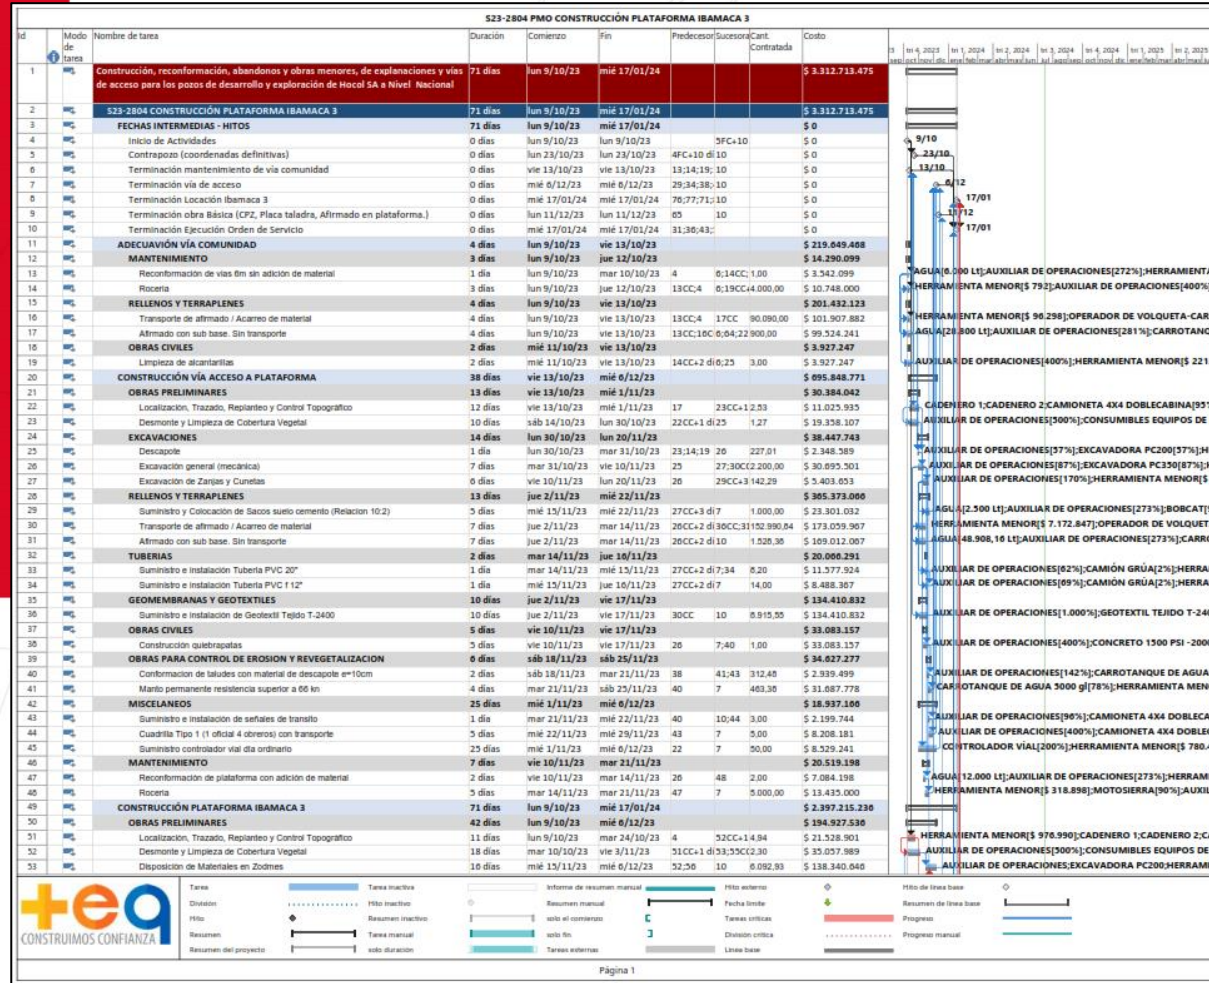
523-2804 PMO CONSTRUCCIÓN PLATAFORMA IBAMACA 3

| Id | Modo de tarea | Nombre de tarea | Duración | Comienzo | Fin | Predecesoras | Sucesoras | Cant. Contratada | Costo |
|---|---|---|---|---|---|---|---|---|---|
| 1 | | Construcción, reconformación, abandonos y obras menores, de explanaciones y vías de acceso para los pozos de desarrollo y exploración de Hocol SA a Nivel Nacional | 71 días | lun 9/10/23 | mié 17/01/24 | | | | $ 3.312.713.475 |
| 2 | | 523-2804 CONSTRUCCIÓN PLATAFORMA IBAMACA 3 | 71 días | lun 9/10/23 | mié 17/01/24 | | | | $ 3.312.713.475 |
| 3 | | FECHAS INTERMEDIAS - HITOS | 71 días | lun 9/10/23 | mié 17/01/24 | | | | $ 0 |
| 4 | | Inicio de Actividades | 0 días | lun 9/10/23 | lun 9/10/23 | | 5FC+10 | | $ 0 |
| 5 | | Contrapozo (coordenadas definitivas) | 0 días | lun 23/10/23 | lun 23/10/23 | 4FC+10 dí | 10 | | $ 0 |
| 6 | | Terminación mantenimiento de vía comunidad | 0 días | vie 13/10/23 | vie 13/10/23 | 13;14;19; | 10 | | $ 0 |
| 7 | | Terminación vía de acceso | 0 días | mié 6/12/23 | mié 6/12/23 | 29;34;38; | 10 | | $ 0 |
| 8 | | Terminación Locación Ibamaca 3 | 0 días | mié 17/01/24 | mié 17/01/24 | 76;77;71; | 10 | | $ 0 |
| 9 | | Terminación obra Básica (CPZ, Placa taladra, Afirmado en plataforma.) | 0 días | lun 11/12/23 | lun 11/12/23 | 65 | 10 | | $ 0 |
| 10 | | Terminación Ejecución Orden de Servicio | 0 días | mié 17/01/24 | mié 17/01/24 | 31;36;43;: | | | $ 0 |
| 11 | | ADECUAVIÓN VÍA COMUNIDAD | 4 días | lun 9/10/23 | vie 13/10/23 | | | | $ 219.649.468 |
| 12 | | MANTENIMIENTO | 3 días | lun 9/10/23 | jue 12/10/23 | | | | $ 14.290.099 |
| 13 | | Reconformación de vias 6m sin adición de material | 1 día | lun 9/10/23 | mar 10/10/23 | 4 | 6;14CC; | 1,00 | $ 3.542.099 |
| 14 | | Roceria | 3 días | lun 9/10/23 | jue 12/10/23 | 13CC;4 | 6;19CC+ | 4.000,00 | $ 10.748.000 |
| 15 | | RELLENOS Y TERRAPLENES | 4 días | lun 9/10/23 | vie 13/10/23 | | | | $ 201.432.123 |
| 16 | | Transporte de afirmado / Acarreo de material | 4 días | lun 9/10/23 | vie 13/10/23 | 13CC;4 | 17CC | 90.090,00 | $ 101.907.882 |
| 17 | | Afirmado con sub base. Sin transporte | 4 días | lun 9/10/23 | vie 13/10/23 | 13CC;16C | 6;64;22 | 900,00 | $ 99.524.241 |
| 18 | | OBRAS CIVILES | 2 días | mié 11/10/23 | vie 13/10/23 | | | | $ 3.927.247 |
| 19 | | Limpieza de alcantarillas | 2 días | mié 11/10/23 | vie 13/10/23 | 14CC+2 dí | 6;25 | 3,00 | $ 3.927.247 |
| 20 | | CONSTRUCCIÓN VÍA ACCESO A PLATAFORMA | 38 días | vie 13/10/23 | mié 6/12/23 | | | | $ 695.848.771 |
| 21 | | OBRAS PRELIMINARES | 13 días | vie 13/10/23 | mié 1/11/23 | | | | $ 30.384.042 |
| 22 | | Localización, Trazado, Replanteo y Control Topográfico | 12 días | vie 13/10/23 | mié 1/11/23 | 17 | 23CC+1 | 2,53 | $ 11.025.935 |
| 23 | | Desmonte y Limpieza de Cobertura Vegetal | 10 días | sáb 14/10/23 | lun 30/10/23 | 22CC+1 dí | 25 | 1,27 | $ 19.358.107 |
| 24 | | EXCAVACIONES | 14 días | lun 30/10/23 | lun 20/11/23 | | | | $ 38.447.743 |
| 25 | | Descapote | 1 día | lun 30/10/23 | mar 31/10/23 | 23;14;19 | 26 | 227,01 | $ 2.348.589 |
| 26 | | Excavación general (mecánica) | 7 días | mar 31/10/23 | vie 10/11/23 | 25 | 27;30CC | 2.200,00 | $ 30.695.501 |
| 27 | | Excavación de Zanjas y Cunetas | 6 días | vie 10/11/23 | lun 20/11/23 | 26 | 29CC+3 | 142,29 | $ 5.403.653 |
| 28 | | RELLENOS Y TERRAPLENES | 13 días | jue 2/11/23 | mié 22/11/23 | | | | $ 365.373.066 |
| 29 | | Suministro y Colocación de Sacos suelo cemento (Relacion 10:2) | 5 días | mié 15/11/23 | mié 22/11/23 | 27CC+3 dí | 7 | 1.000,00 | $ 23.301.032 |
| 30 | | Transporte de afirmado / Acarreo de material | 7 días | jue 2/11/23 | mar 14/11/23 | 26CC+2 dí | 30CC;31 | 152.990,84 | $ 173.059.967 |
| 31 | | Afirmado con sub base. Sin transporte | 7 días | jue 2/11/23 | mar 14/11/23 | 26CC+2 dí | 10 | 1.526,36 | $ 169.012.067 |
| 32 | | TUBERIAS | 2 días | mar 14/11/23 | jue 16/11/23 | | | | $ 20.066.291 |
| 33 | | Suministro e instalación Tubería PVC 20" | 1 día | mar 14/11/23 | mié 15/11/23 | 27CC+2 dí | 7;34 | 8,20 | $ 11.577.924 |
| 34 | | Suministro e instalación Tubería PVC f 12" | 1 día | mié 15/11/23 | jue 16/11/23 | 27CC+2 dí | 7 | 14,00 | $ 8.488.367 |
| 35 | | GEOMEMBRANAS Y GEOTEXTILES | 10 días | jue 2/11/23 | vie 17/11/23 | | | | $ 134.410.832 |
| 36 | | Suministro e instalación de Geotextil Tejido T-2400 | 10 días | jue 2/11/23 | vie 17/11/23 | 30CC | 10 | 6.915,55 | $ 134.410.832 |
| 37 | | OBRAS CIVILES | 5 días | vie 10/11/23 | vie 17/11/23 | | | | $ 33.083.157 |
| 38 | | Construcción quiebrapatas | 5 días | vie 10/11/23 | vie 17/11/23 | 26 | 7;40 | 1,00 | $ 33.083.157 |
| 39 | | OBRAS PARA CONTROL DE EROSION Y REVEGETALIZACION | 6 días | sáb 18/11/23 | sáb 25/11/23 | | | | $ 34.627.277 |
| 40 | | Conformacion de taludes con material de descapote e=10cm | 2 días | sáb 18/11/23 | mar 21/11/23 | 38 | 41;43 | 312,48 | $ 2.939.499 |
| 41 | | Manto permanente resistencia superior a 66 kn | 4 días | mar 21/11/23 | sáb 25/11/23 | 40 | 7 | 463,36 | $ 31.687.778 |
| 42 | | MISCELANEOS | 25 días | mié 1/11/23 | mié 6/12/23 | | | | $ 18.937.166 |
| 43 | | Suministro e instalación de señales de transito | 1 día | mar 21/11/23 | mié 22/11/23 | 40 | 10;44 | 3,00 | $ 2.199.744 |
| 44 | | Cuadrilla Tipo 1 (1 oficial 4 obreros) con transporte | 5 días | mié 22/11/23 | mié 29/11/23 | 43 | 7 | 5,00 | $ 8.208.181 |
| 45 | | Suministro controlador vial día ordinario | 25 días | mié 1/11/23 | mié 6/12/23 | 22 | 7 | 50,00 | $ 8.529.241 |
| 46 | | MANTENIMIENTO | 7 días | vie 10/11/23 | mar 21/11/23 | | | | $ 20.519.198 |
| 47 | | Reconformación de plataforma con adición de material | 2 días | vie 10/11/23 | mar 14/11/23 | 26 | 48 | 2,00 | $ 7.084.198 |
| 48 | | Roceria | 5 días | mar 14/11/23 | mar 21/11/23 | 47 | 7 | 5.000,00 | $ 13.435.000 |
| 49 | | CONSTRUCCIÓN PLATAFORMA IBAMACA 3 | 71 días | lun 9/10/23 | mié 17/01/24 | | | | $ 2.397.215.236 |
| 50 | | OBRAS PRELIMINARES | 42 días | lun 9/10/23 | mié 6/12/23 | | | | $ 194.927.536 |
| 51 | | Localización, Trazado, Replanteo y Control Topográfico | 11 días | lun 9/10/23 | mar 24/10/23 | 4 | 52CC+1 | 4,94 | $ 21.528.901 |
| 52 | | Desmonte y Limpieza de Cobertura Vegetal | 18 días | mar 10/10/23 | vie 3/11/23 | 51CC+1 dí | 53;55CC | 2,30 | $ 35.057.989 |
| 53 | | Disposición de Materiales en Zodmes | 16 días | mié 15/11/23 | mié 6/12/23 | 52;56 | 10 | 6.092,93 | $ 138.340.646 |

tri 4, 2023 | tri 1, 2024 | tri 2, 2024 | tri 3, 2024 | tri 4, 2024 | tri 1, 2025 | tri 2, 2025
sep oct nov dic ene feb mar abr may jun jul ago sep oct nov dic ene feb mar abr may ju

9/10
23/10
13/10
6/12
17/01
11/12
17/01
AGUA[6.000 Lt];AUXILIAR DE OPERACIONES[272%];HERRAMIENT
HERRAMIENTA MENOR[$ 792];AUXILIAR DE OPERACIONES[400%
HERRAMIENTA MENOR[$ 96.298];OPERADOR DE VOLQUETA-CAR
AGUA[28.800 Lt];AUXILIAR DE OPERACIONES[281%];CARROTANQ
AUXILIAR DE OPERACIONES[400%];HERRAMIENTA MENOR[$ 221
CADENERO 1;CADENERO 2;CAMIONETA 4X4 DOBLECABINA[95
AUXILIAR DE OPERACIONES[500%];CONSUMIBLES EQUIPOS DE
AUXILIAR DE OPERACIONES[57%];EXCAVADORA PC200[57%];H
AUXILIAR DE OPERACIONES[87%];EXCAVADORA PC350[87%];H
AUXILIAR DE OPERACIONES[170%];HERRAMIENTA MENOR[$
AGUA[2.500 Lt];AUXILIAR DE OPERACIONES[273%];BOBCAT[
HERRAMIENTA MENOR[$ 7.172.847];OPERADOR DE VOLQUET
AGUA[48.908,16 Lt];AUXILIAR DE OPERACIONES[273%];CARR
AUXILIAR DE OPERACIONES[62%];CAMIÓN GRÚA[2%];HERRA
AUXILIAR DE OPERACIONES[69%];CAMIÓN GRÚA[2%];HERRA
AUXILIAR DE OPERACIONES[1.000%];GEOTEXTIL TEJIDO T-24
AUXILIAR DE OPERACIONES[400%];CONCRETO 1500 PSI -200
AUXILIAR DE OPERACIONES[142%];CARROTANQUE DE AGUA
CARROTANQUE DE AGUA 5000 gl[78%];HERRAMIENTA MEN
AUXILIAR DE OPERACIONES[96%];CAMIONETA 4X4 DOBLEC
AUXILIAR DE OPERACIONES[400%];CAMIONETA 4X4 DOBLE
CONTROLADOR VIAL[200%];HERRAMIENTA MENOR[$ 780.
AGUA[12.000 Lt];AUXILIAR DE OPERACIONES[273%];HERRAM
HERRAMIENTA MENOR[$ 318.898];MOTOSIERRA[90%];AUXIL
HERRAMIENTA MENOR[$ 976.990];CADENERO 1;CADENERO 2;C
AUXILIAR DE OPERACIONES[500%];CONSUMIBLES EQUIPOS DE
AUXILIAR DE OPERACIONES;EXCAVADORA PC200;HERRAMI

+eq CONSTRUIMOS CONFIANZA

Tarea | Tarea inactiva | Informe de resumen manual | Hito externo | Hito de línea base
División | Hito inactivo | Resumen manual | Fecha límite | Resumen de línea base
Hito | Resumen inactivo | solo el comienzo | Tareas críticas | Progreso
Resumen | Tarea manual | solo fin | División crítica | Progreso manual
Resumen del proyecto | solo duración | Tareas externas | Línea base

Página 1